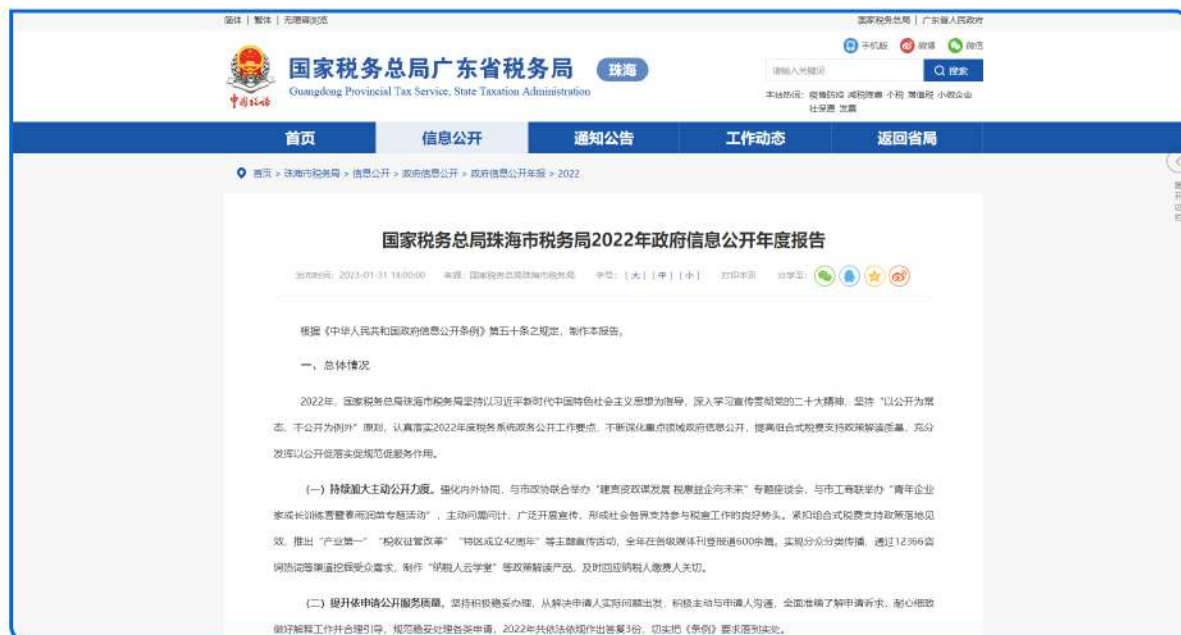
简体 | 繁体 | 无障碍浏览

国家税务总局 | 广东省人民政府

中国税务

国家税务总局广东省税务局 珠海

Guangdong Provincial Tax Service, State Taxation Administration

手机版 微博 微信

请输入关键词

搜索

本站热词： 疫情防控 减税降费 个税 房地税 小微企业 社保费 发票

首页

信息公开

通知公告

工作动态

返回省局

首页 > 珠海市税务局 > 信息公开 > 政府信息公开 > 政府信息公开年报 > 2022

国家税务总局珠海市税务局2022年政府信息公开年度报告

发布时间：2023-01-31 16:00:00 来源：国家税务总局珠海市税务局 字号：［大］［中］［小］ 打印本页 分享至：

根据《中华人民共和国政府信息公开条例》第五十条之规定，制作本报告。

一、总体情况

2022年，国家税务总局珠海市税务局坚持以习近平新时代中国特色社会主义思想为指导，深入学习宣传贯彻党的二十大精神，坚持“以公开为常态、不公开为例外”原则，认真落实2022年度税务系统政务公开工作要点，不断深化重点领域政府信息公开，提升组合式税费支持政策解读质量，充分发挥以公开促落实促规范促服务作用。

（一）持续加大主动公开力度。强化内外协同，与市政协联合举办“建言资政谋发展 税惠益企向未来”专题座谈会，与市工商联举办“青年企业家成长训练营暨春雨润苗专题活动”，主动问需问计，广泛开展宣传，形成社会各界支持参与税收工作的良好势头。紧扣组合式税费支持政策落地见效，推出“产业第一”“税收征管改革”“特区成立42周年”等主题宣传活动，全年在各级媒体刊登报道600余篇，实现分众分类传播，通过12366咨询热线等渠道挖掘受众需求，制作“纳税人云学堂”等政策解读产品，及时回应纳税人缴费人关切。

（二）提升依申请公开服务质量。坚持积极稳妥办理，从解决申请人实际问题出发，积极主动与申请人沟通，全面准确了解申请诉求，耐心细致做好解释工作并合理引导，规范稳妥处理各类申请，2022年共依法依规作出答复3份，切实把《条例》要求落到实处。